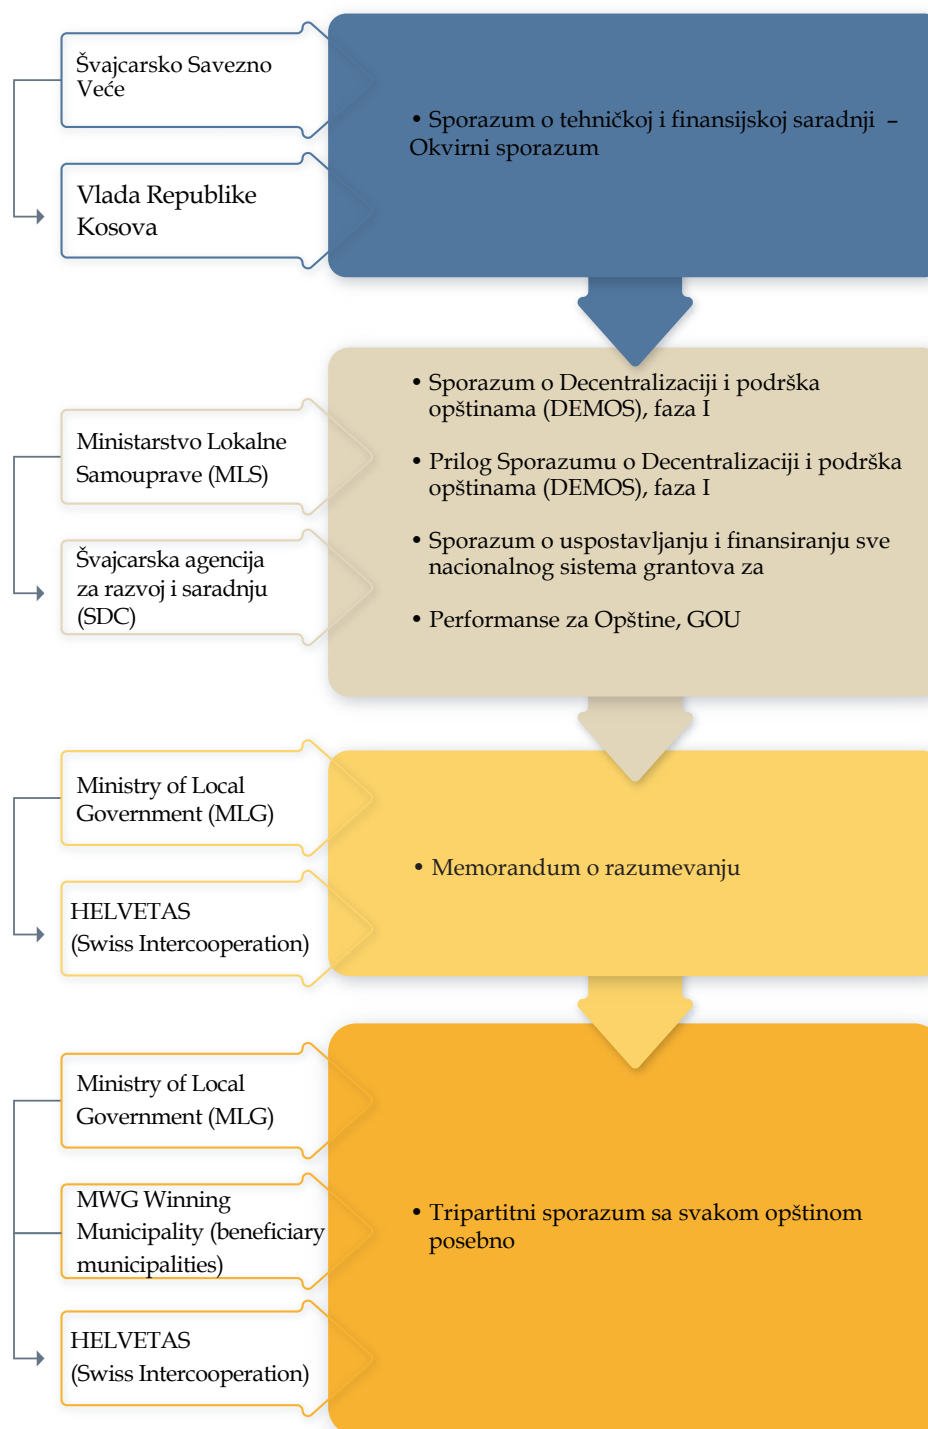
Švajcarsko Savezno Veće

Vlada Republike Kosova

• Sporazum o tehničkoj i finansijskoj saradnji – Okvirni sporazum

Ministarstvo Lokalne Samouprave (MLS)

Švajcarska agencija za razvoj i saradnju (SDC)

• Sporazum o Decentralizaciji i podrška opštinama (DEMOS), faza I

• Prilog Sporazumu o Decentralizaciji i podrška opštinama (DEMOS), faza I

• Sporazum o uspostavljanju i finansiranju sve nacionalnog sistema grantova za

• Performanse za Opštine, GOU

Ministry of Local Government (MLG)

HELVETAS (Swiss Intercooperation)

• Memorandum o razumevanju

Ministry of Local Government (MLG)

MWG Winning Municipality (beneficiary municipalities)

HELVETAS (Swiss Intercooperation)

• Tripartitni sporazum sa svakom opštinom posebno